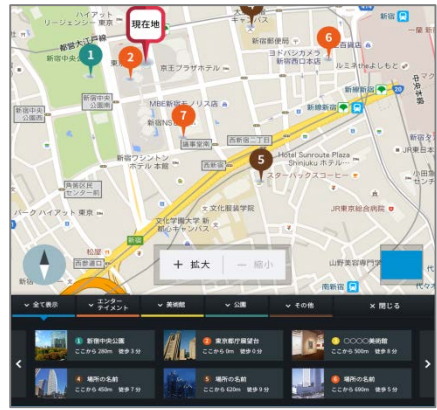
ハイアット リージェンシー 東京
現在地
都庁大江戸線
1
新宿中央公園
2
京王プラザホテル
6
新宿西口
ヨドバシカメラ 新宿西口本店
ルミネ
新宿中央公園
MB新宿モノリス店
7
新宿NS
議事堂南
新宿ワシントン ホテル本館
西新宿二丁目
新宿駅
5
Hotel Sunroute Plaza Shinjuku
スターバックスコーヒー
文化服装学院
新宿区民センター
JR東京総合病院
パーク ハイアット 東京
文化学園大学 新都心キャンパス
松屋
+ 拡大
− 縮小
山野美容専門学校
全て表示
エンターテイメント
美術館
公園
その他
× 閉じる
1 新宿中央公園 ここから 0m 徒歩 1分
2 東京都庁展望台 ここから 0m 徒歩 0分
○○○○美術館 ここから 500m 徒歩 3分
4 場所の名前 ここから 450m 徒歩 7分
5 場所の名前 ここから 620m 徒歩 9分
6 場所の名前 ここから 690m 徒歩 10分